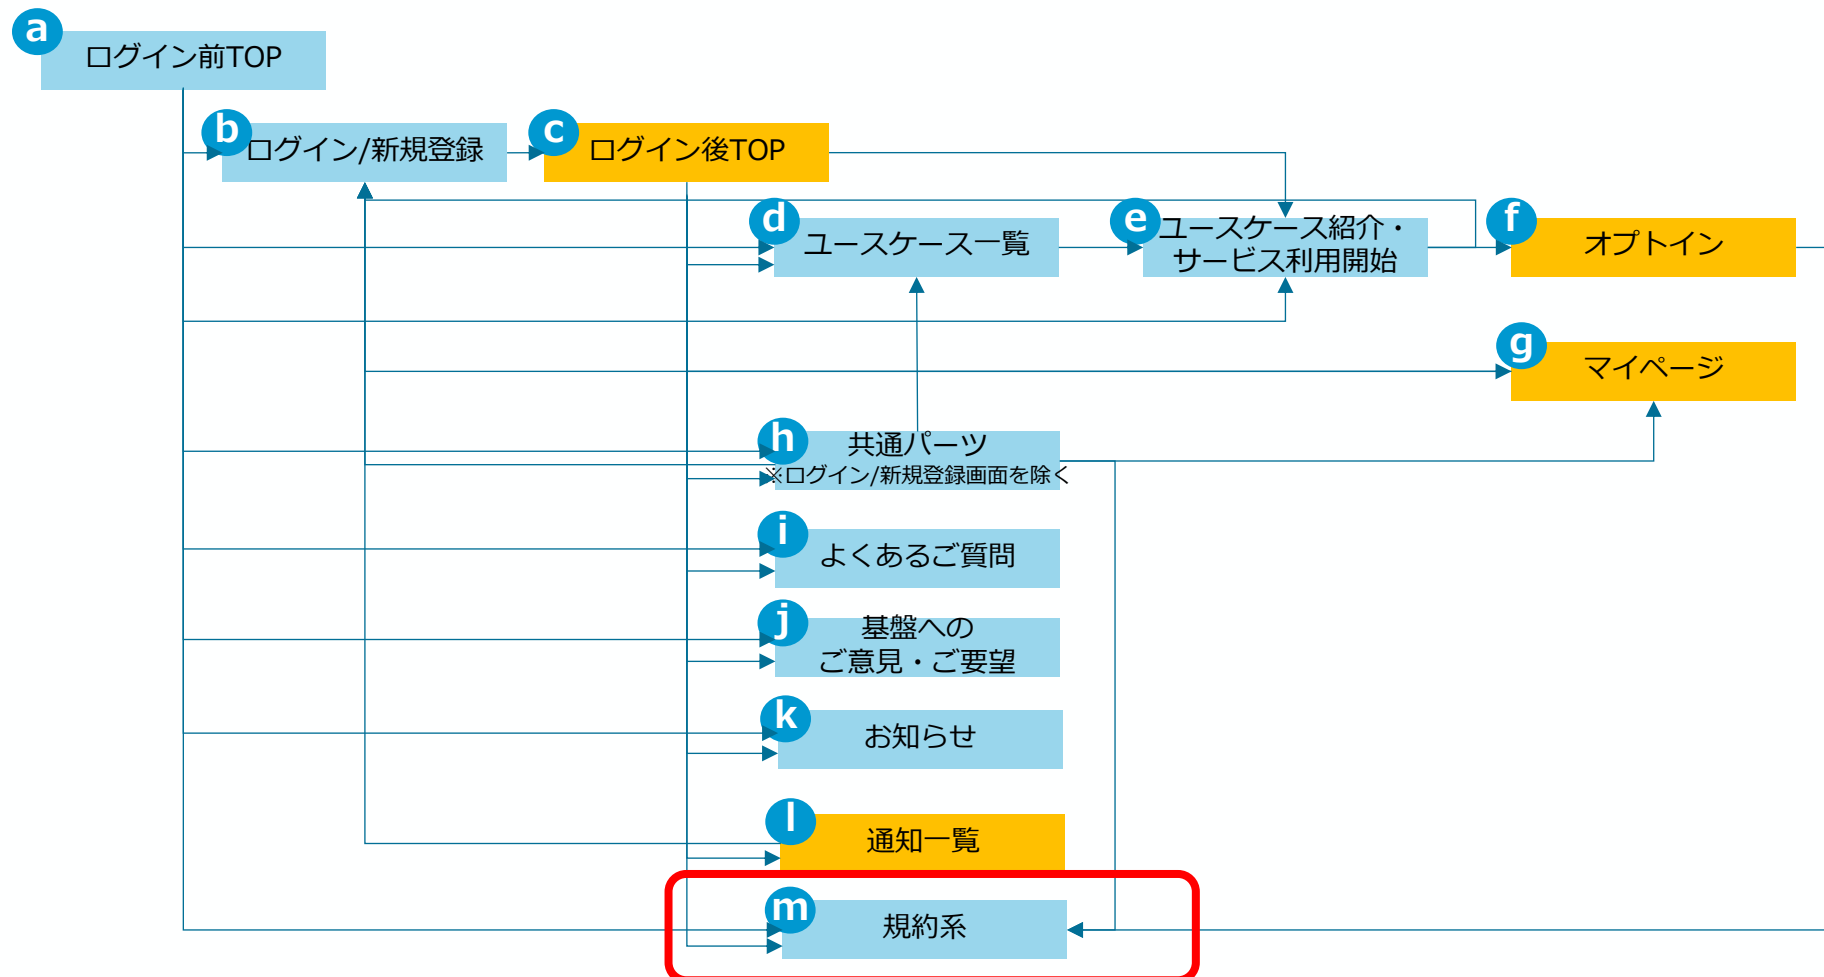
a
ログイン前TOP

b
ログイン/新規登録

c
ログイン後TOP

d
ユースケース一覧

e
ユースケース紹介・サービス利用開始

f
オプトイン

g
マイページ

h
共通パーツ
※ログイン/新規登録画面を除く

i
よくあるご質問

j
基盤への
ご意見・ご要望

k
お知らせ

l
通知一覧

m
規約系